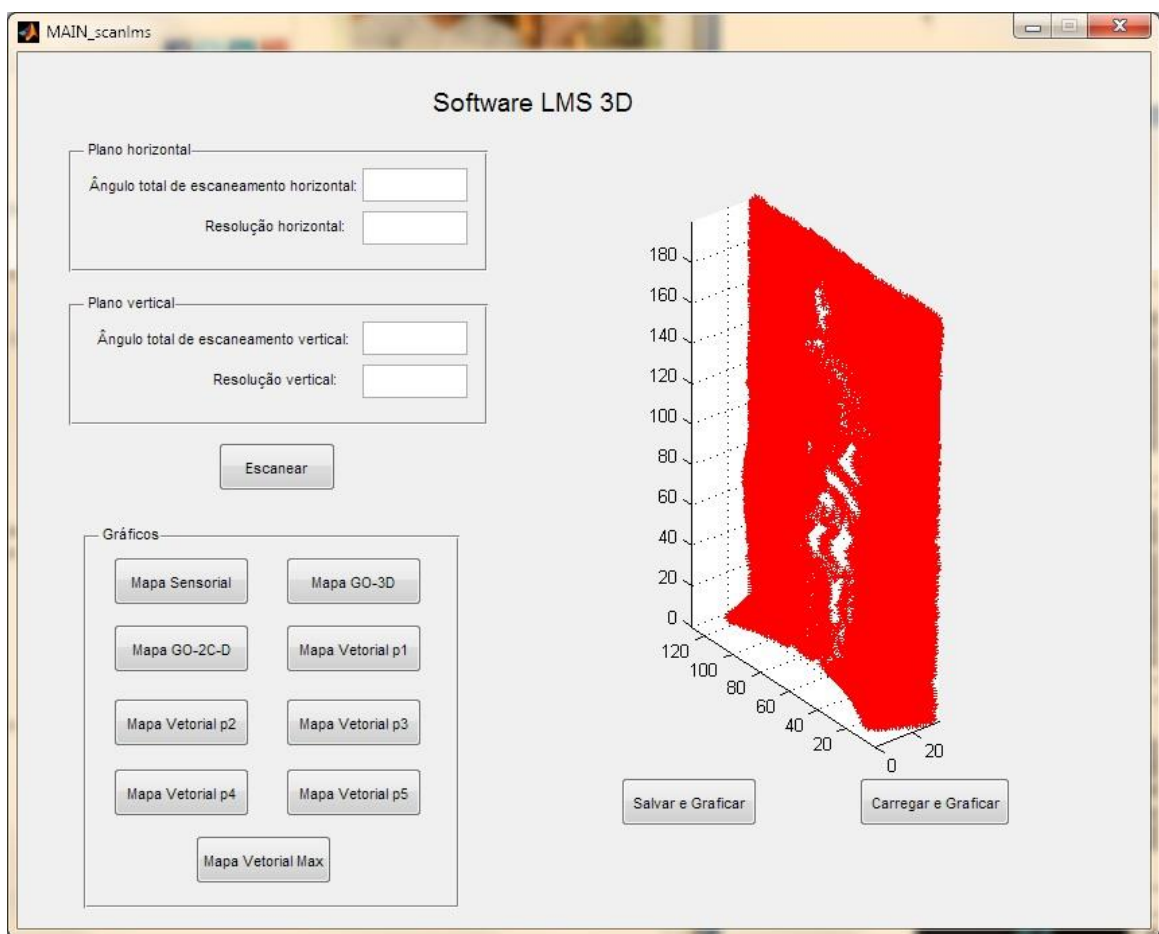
MAIN_scanlms

Software LMS 3D

Plano horizontal

Ângulo total de escaneamento horizontal:

Resolução horizontal:

Plano vertical

Ângulo total de escaneamento vertical:

Resolução vertical:

Escanear

Gráficos

Mapa Sensorial

Mapa GO-3D

Mapa GO-2C-D

Mapa Vetorial p1

Mapa Vetorial p2

Mapa Vetorial p3

Mapa Vetorial p4

Mapa Vetorial p5

Mapa Vetorial Max

180
160
140
120
100
80
60
40
20
0
120
100
80
60
40
20
0
20

Salvar e Graficar

Carregar e Graficar